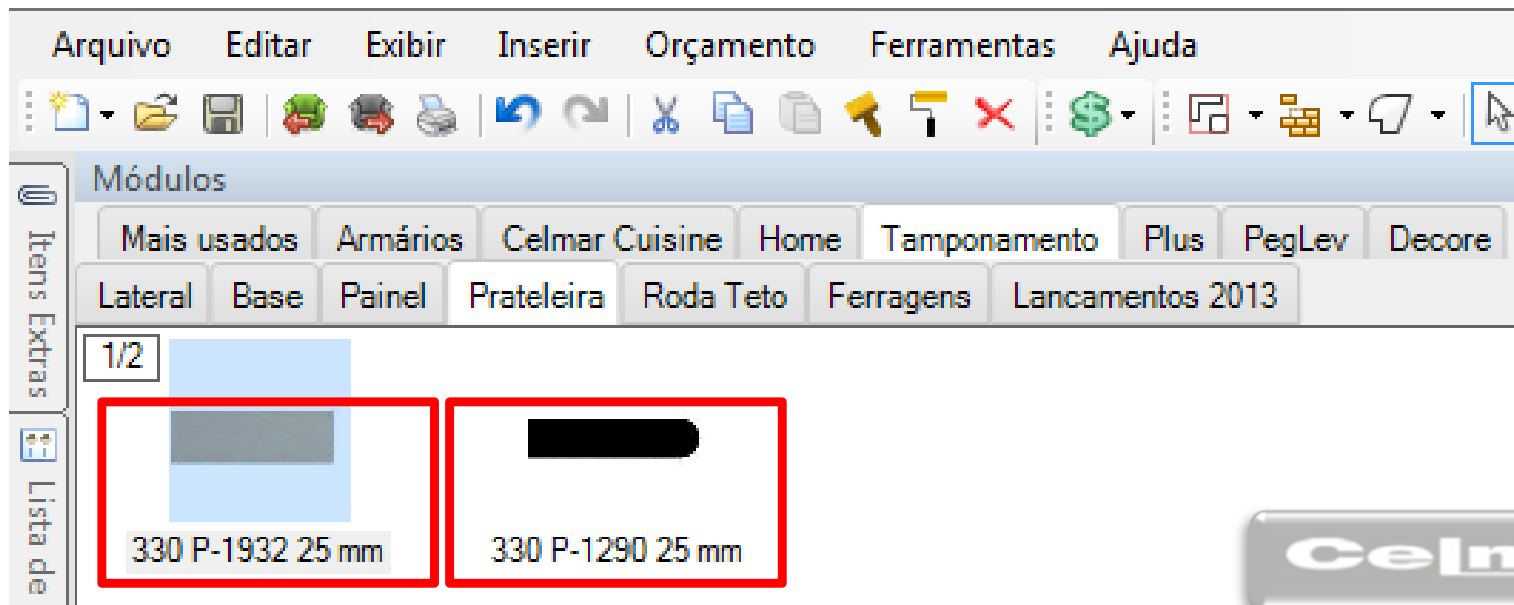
Arquivo Editar Exibir Inserir Orçamento Ferramentas Ajuda

Itens Extras

Lista de

Módulos

Mais usados | Armários | Celmar Cuisine | Home | Tamponamento | Plus | PegLev | Decore

Lateral | Base | Painel | Prateleira | Roda Teto | Ferragens | Lancamentos 2013

1/2

330 P-1932 25 mm

330 P-1290 25 mm

Celm